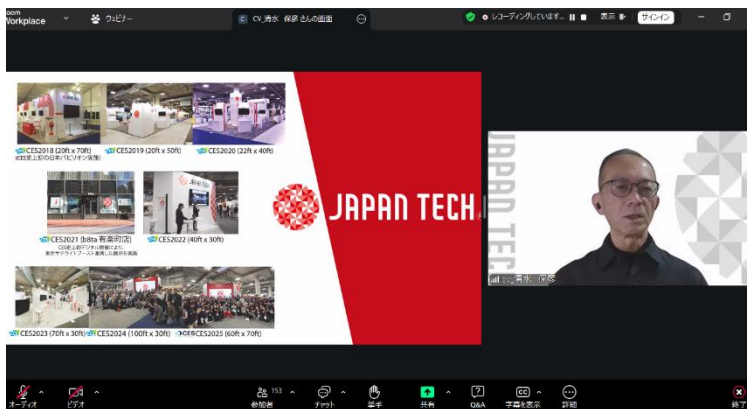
oom Workplace ウェビナー CV_清水 保彦 さんの画面 レコーディングしています... 表示 サインイン

CES2018 (20ft x 70ft)
(CES史上初の日本パビリオン実施)
CES2019 (20ft x 30ft)
CES2020 (22ft x 40ft)
CES2021 (b8ta 有楽町店)
CES史上初デジタル開催により、東京サテライトブースト展開した展示を実施
CES2022 (40ft x 30ft)
CES2023 (70ft x 30ft)
CES2024 (100ft x 30ft)
CES2025 (60ft x 70ft)

JAPAN TECH

JAPAN TEC

清水 保彦

オーディオ ビデオ 153 参加者 チャット 挙手 共有 Q&A 字幕を表示 詳細 終了